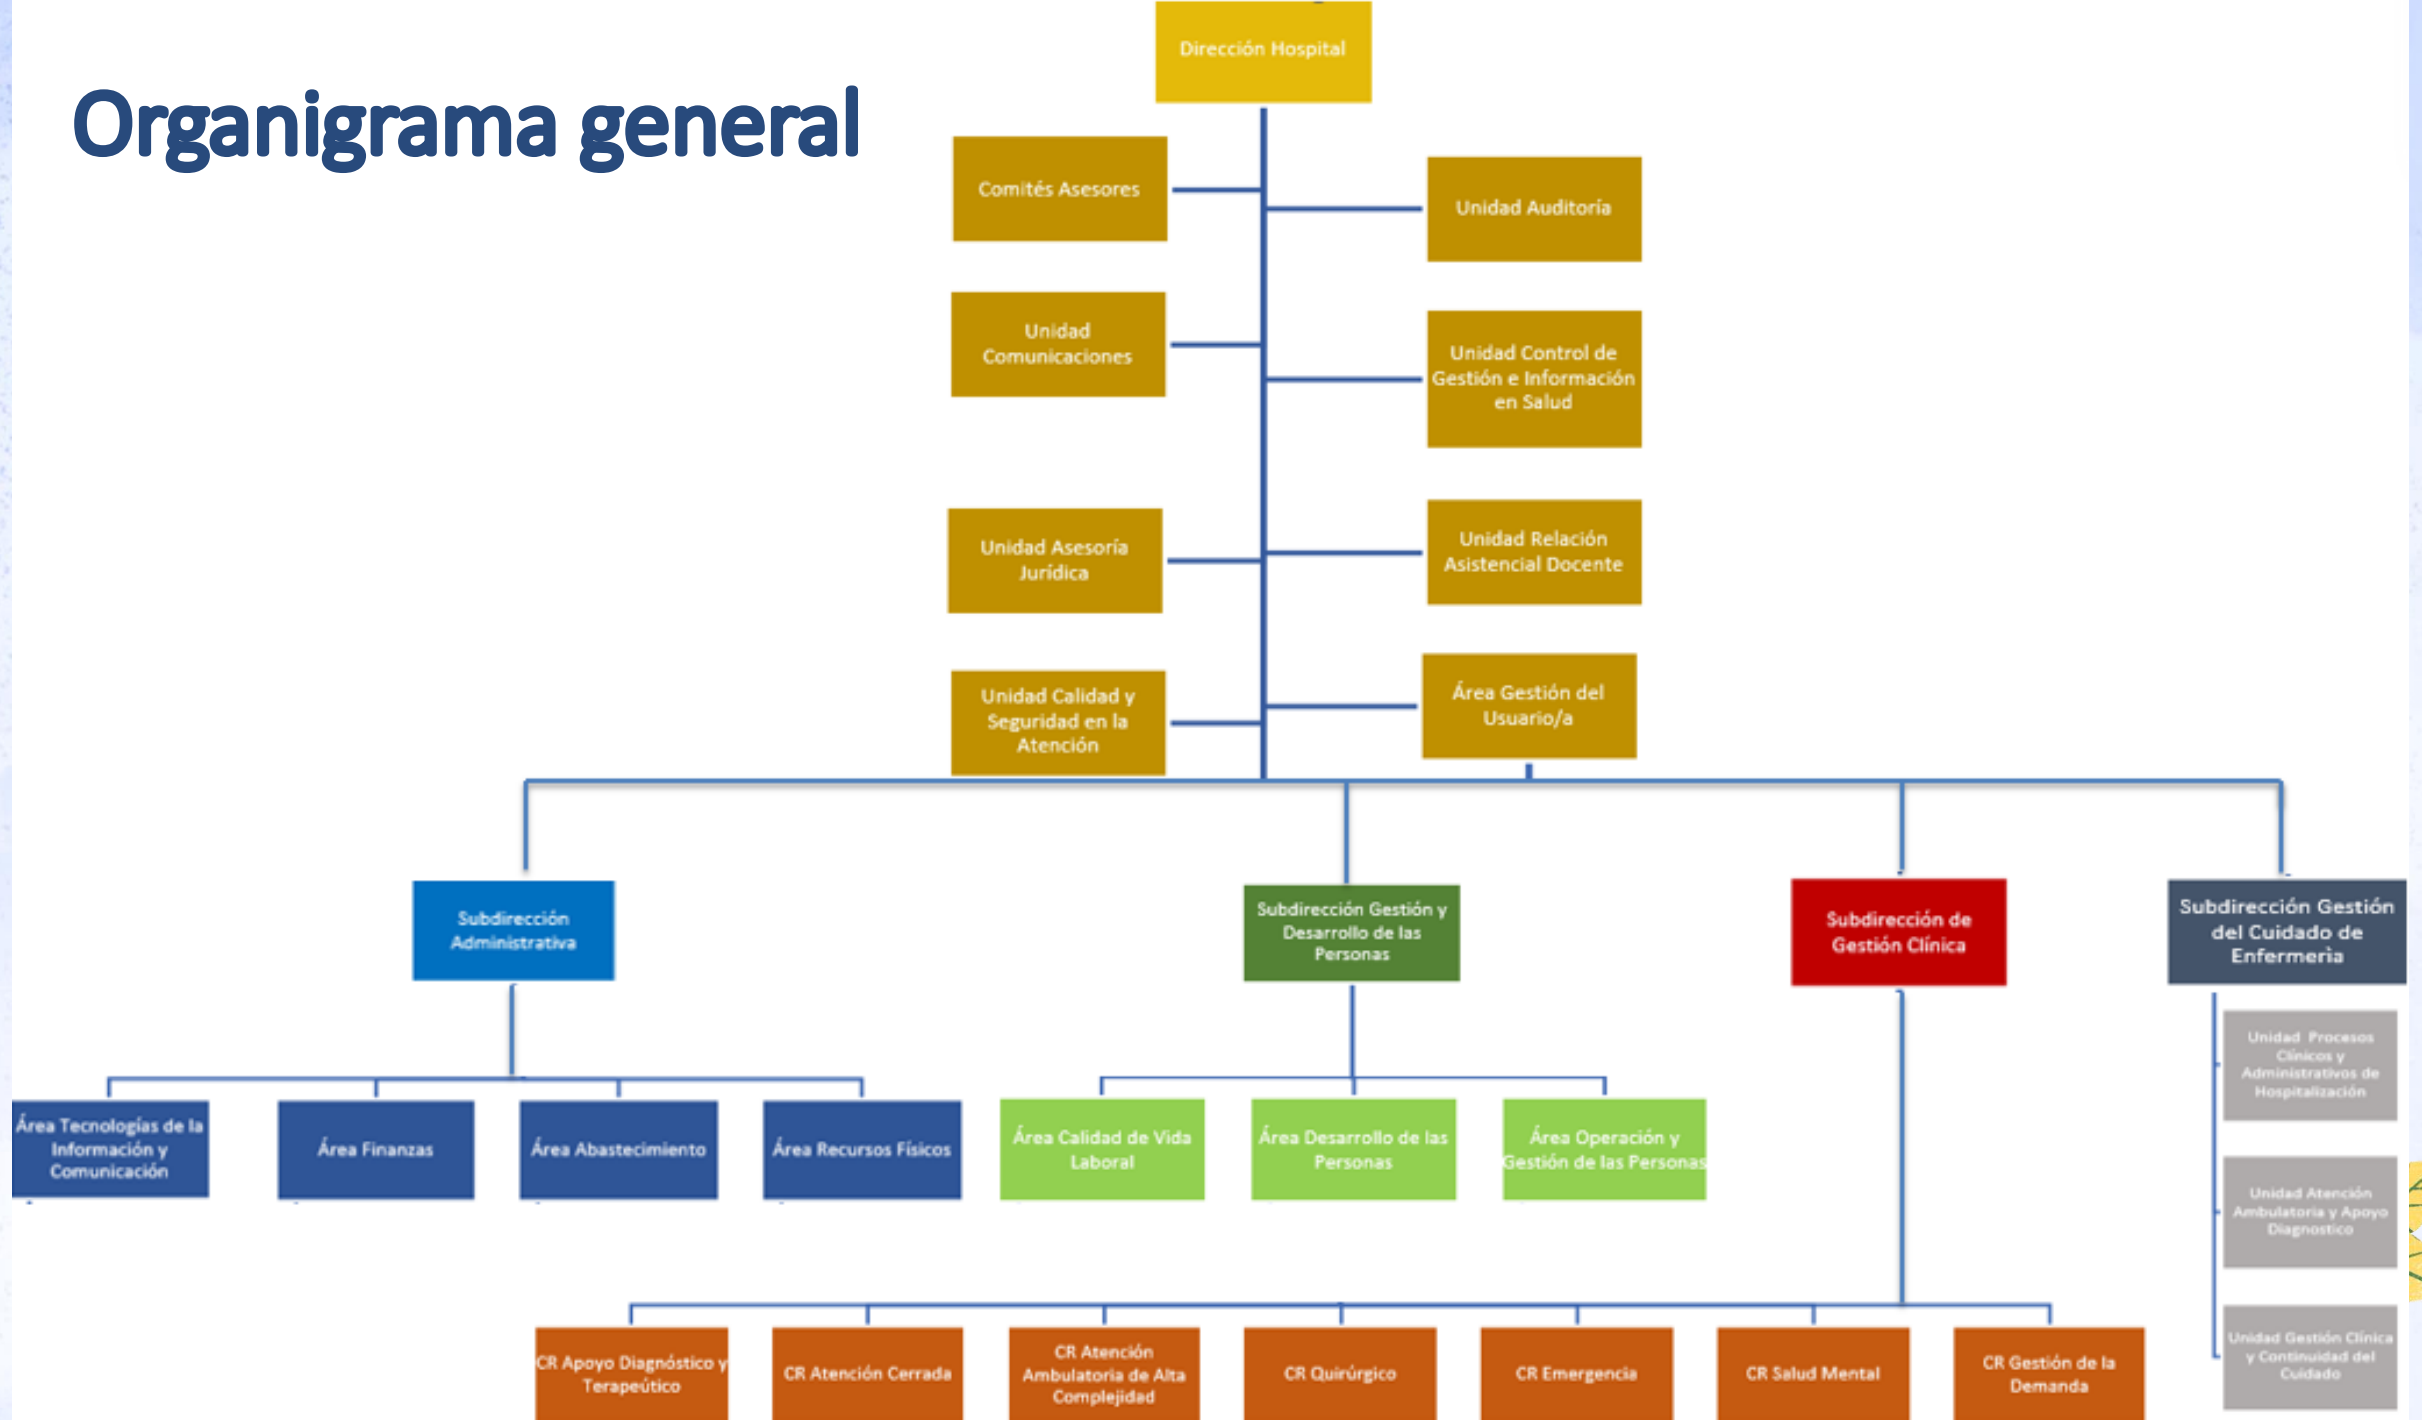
Organigrama general

Dirección Hospital

Comités Asesores

Unidad Auditoría

Unidad Comunicaciones

Unidad Control de Gestión e Información en Salud

Unidad Asesoría Jurídica

Unidad Relación Asistencial Docente

Unidad Calidad y Seguridad en la Atención

Área Gestión del Usuario/a

Subdirección Administrativa

Subdirección Gestión y Desarrollo de las Personas

Subdirección de Gestión Clínica

Subdirección Gestión del Cuidado de Enfermería

Área Tecnologías de la Información y Comunicación

Área Finanzas

Área Abastecimiento

Área Recursos Físicos

Área Calidad de Vida Laboral

Área Desarrollo de las Personas

Área Operación y Gestión de las Personas

Unidad Procesos Clínicos y Administrativos de Hospitalización

Unidad Atención Ambulatoria y Apoyo Diagnostico

Unidad Gestión Clínica y Continuidad del Cuidado

CR Apoyo Diagnóstico y Terapeútico

CR Atención Cerrada

CR Atención Ambulatoria de Alta Complejidad

CR Quirúrgico

CR Emergencia

CR Salud Mental

CR Gestión de la Demanda